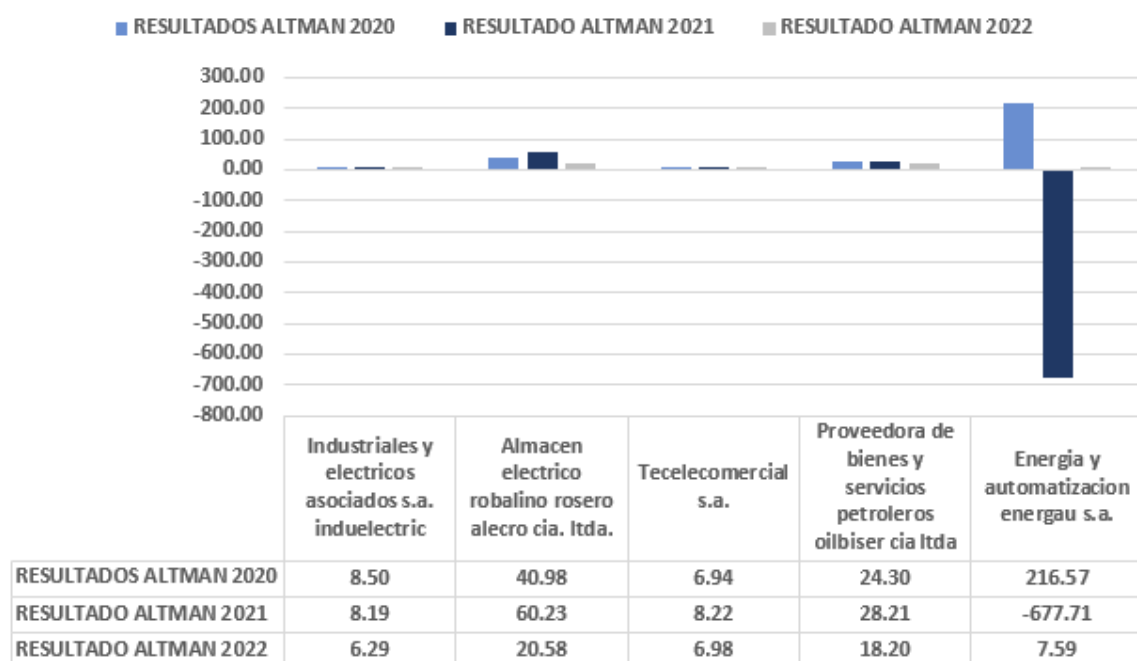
RESULTADOS ALTMAN 2020 RESULTADO ALTMAN 2021 RESULTADO ALTMAN 2022

300.00
200.00
100.00
0.00
-100.00
-200.00
-300.00
-400.00
-500.00
-600.00
-700.00
-800.00

| | Industriales y electricos asociados s.a. induelectric | Almacen electrico robalino rosero alecro cia. ltda. | Tecelecomercial s.a. | Proveedora de bienes y servicios petroleros oilbiser cia ltda | Energia y automatizacion energau s.a. |
|---|---|---|---|---|---|
| RESULTADOS ALTMAN 2020 | 8.50 | 40.98 | 6.94 | 24.30 | 216.57 |
| RESULTADO ALTMAN 2021 | 8.19 | 60.23 | 8.22 | 28.21 | -677.71 |
| RESULTADO ALTMAN 2022 | 6.29 | 20.58 | 6.98 | 18.20 | 7.59 |